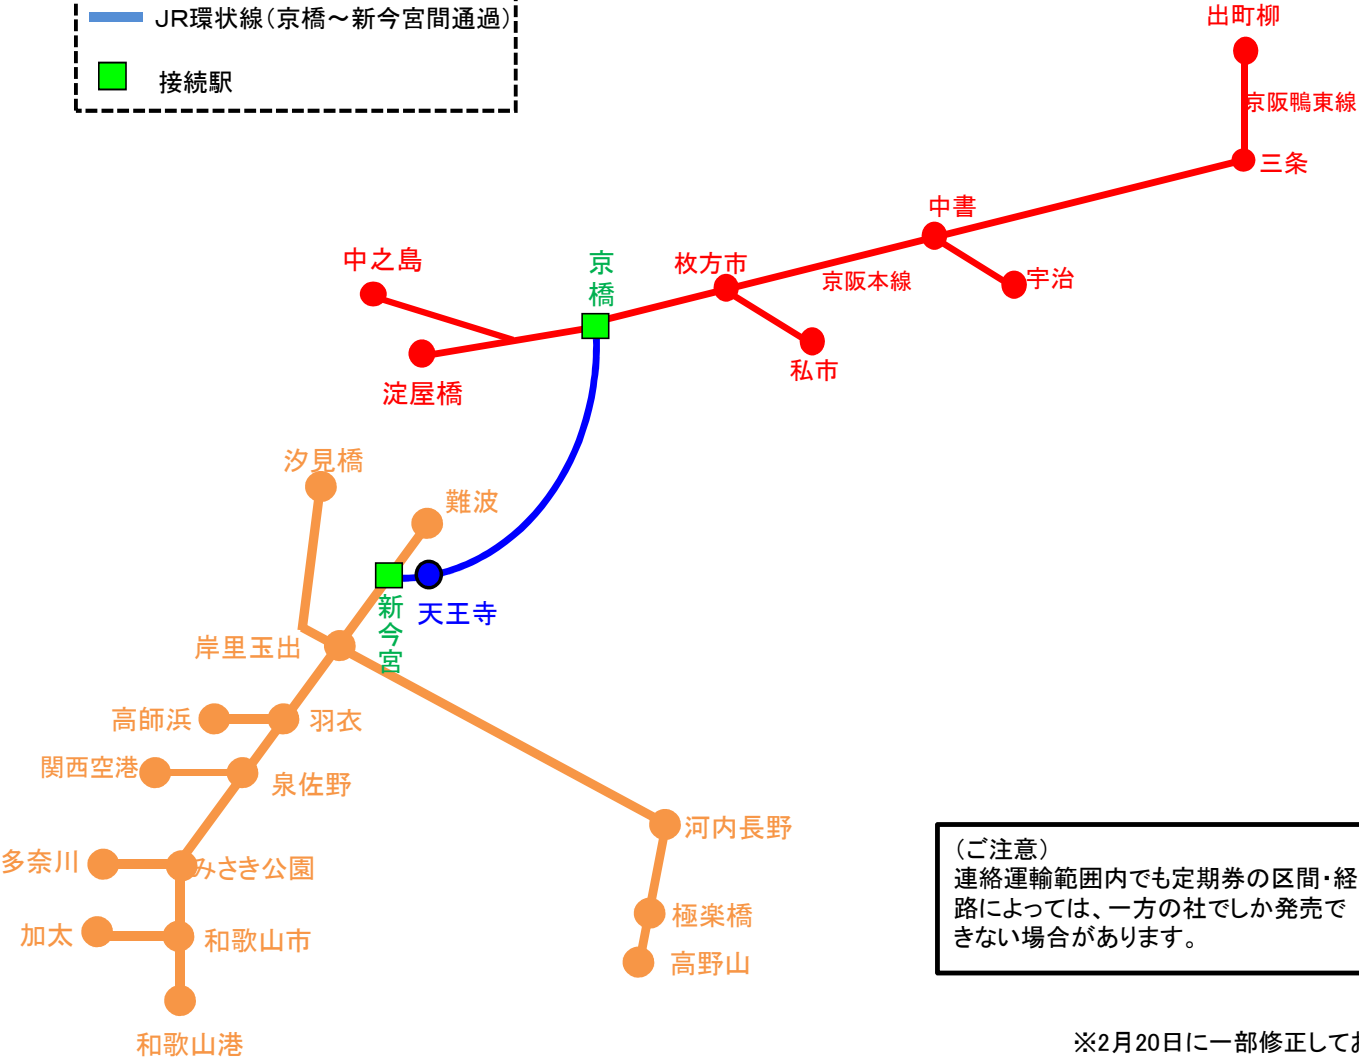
JR環状線(京橋～新今宮間通過)

接続駅

出町柳
京阪鴨東線
三条
中書
宇治
枚方市
京阪本線
私市
京橋
中之島
淀屋橋
汐見橋
難波
新今宮
天王寺
岸里玉出
高師浜
羽衣
関西空港
泉佐野
多奈川
みさき公園
加太
和歌山市
和歌山港
河内長野
極楽橋
高野山

(ご注意)
連絡運輸範囲内でも定期券の区間・経路によっては、一方の社でしか発売できない場合があります。

※2月20日に一部修正して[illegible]